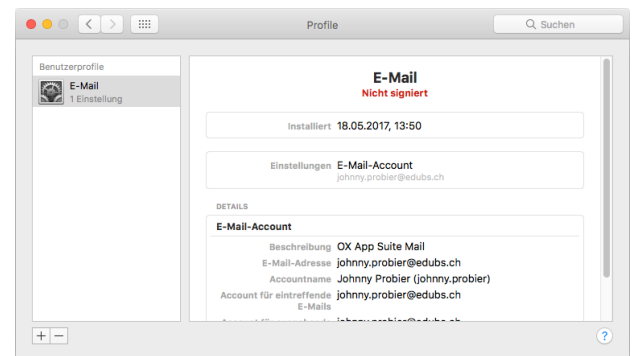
Profile

Suchen

Benutzerprofile

E-Mail
1 Einstellung

E-Mail
Nicht signiert

Installiert 18.05.2017, 13:50

Einstellungen E-Mail-Account
johnny.probier@edubs.ch

DETAILS

E-Mail-Account

Beschreibung OX App Suite Mail
E-Mail-Adresse johnny.probier@edubs.ch
Accountname Johnny Probier (johnny.probier)
Account für eintreffende E-Mails johnny.probier@edubs.ch
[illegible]

+ −

?